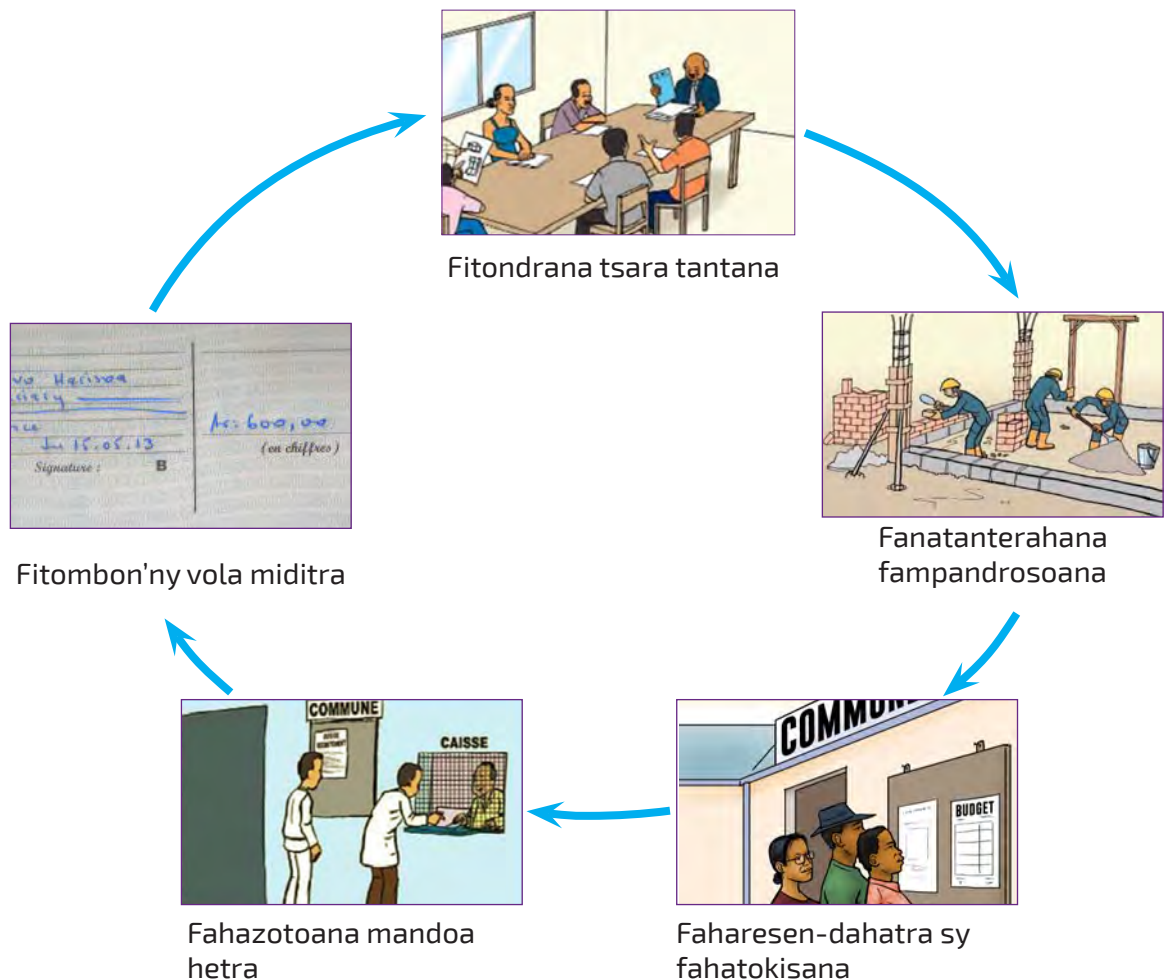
Fitondrana tsara tantana

Fanatanterahana fampandrosoana

COMMUNE

BUDGET

Faharesen-dahatra sy fahatokisana

COMMUNE

CAISSE

Fahazotoana mandoa hetra

vo Harisoa
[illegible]
Le 15.05.13
Signature :
B
Ar: 600,00
(en chiffres)

Fitombon'ny vola miditra